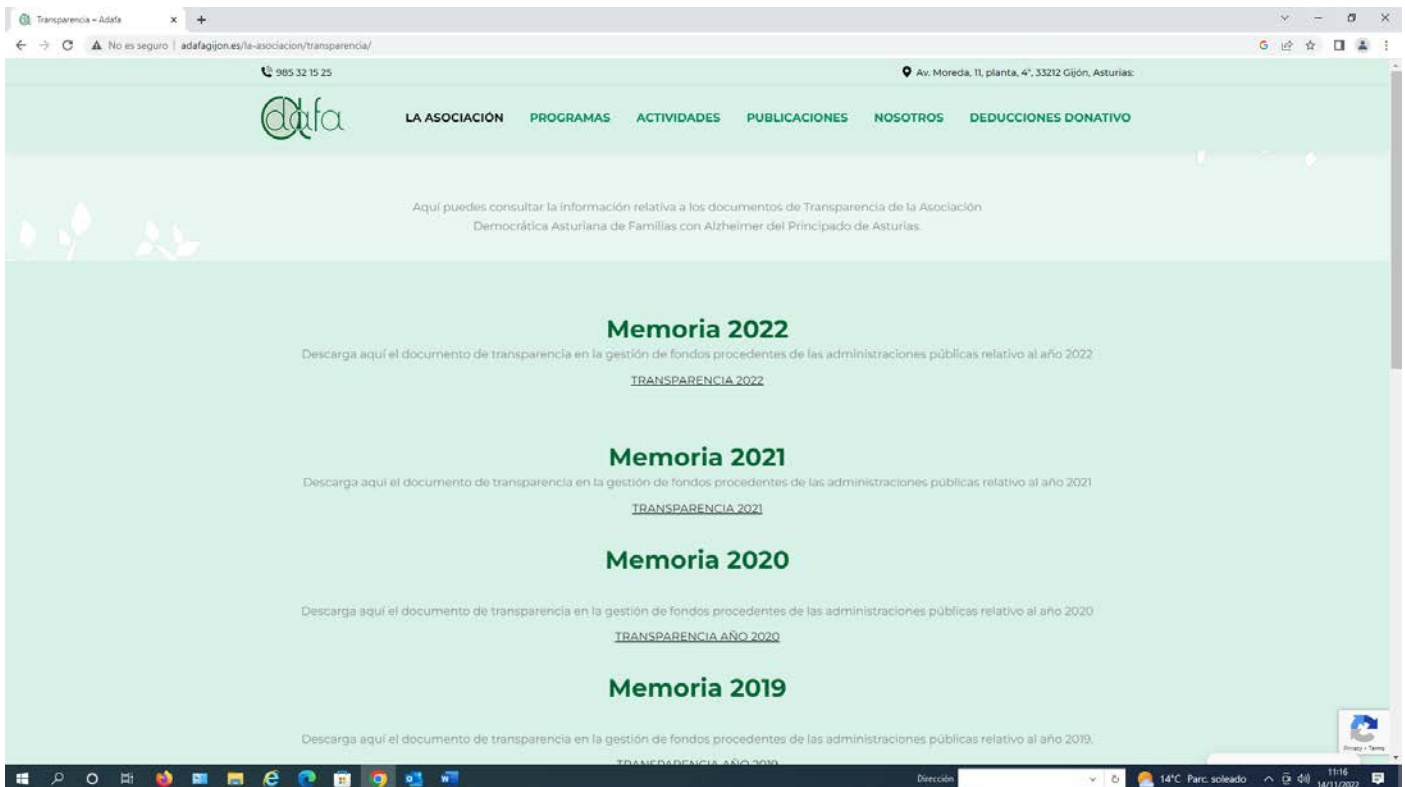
Transparencia – Adafa

No es seguro | adafagijon.es/la-asociacion/transparencia/

985 32 15 25

Av. Moreda, 11, planta, 4ª, 33212 Gijón, Asturias.

adafa

LA ASOCIACIÓN PROGRAMAS ACTIVIDADES PUBLICACIONES NOSOTROS DEDUCCIONES DONATIVO

Aquí puedes consultar la información relativa a los documentos de Transparencia de la Asociación Democrática Asturiana de Familias con Alzheimer del Principado de Asturias.

Memoria 2022

Descarga aquí el documento de transparencia en la gestión de fondos procedentes de las administraciones públicas relativo al año 2022

TRANSPARENCIA 2022

Memoria 2021

Descarga aquí el documento de transparencia en la gestión de fondos procedentes de las administraciones públicas relativo al año 2021

TRANSPARENCIA 2021

Memoria 2020

Descarga aquí el documento de transparencia en la gestión de fondos procedentes de las administraciones públicas relativo al año 2020

TRANSPARENCIA AÑO 2020

Memoria 2019

Descarga aquí el documento de transparencia en la gestión de fondos procedentes de las administraciones públicas relativo al año 2019.

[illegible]

Privacy - Terms

Dirección

14°C Parc. soleado

11:16
14/11/2022